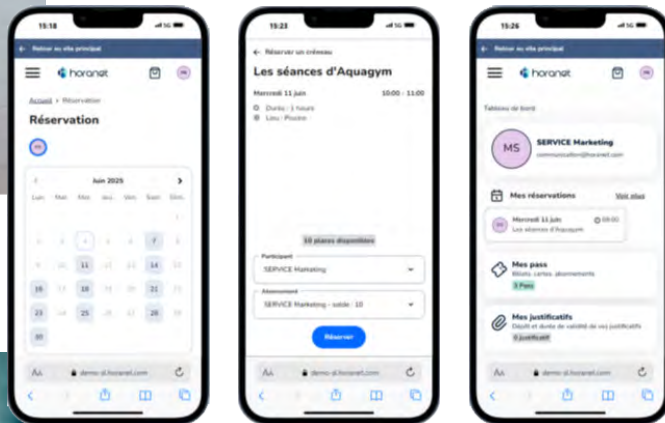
15:18

← Retour au site principal

horanet

Accueil › Réservation

Réservation

Juin 2025

Lun. Mar. Mer. Jeu. Ven. Sam. Dim.

11

14

16

21

23

25

28

30

AA demo-sl.horanet.com

15:23

← Réserver un créneau

Les séances d'Aquagym

Mercredi 11 juin 10:00 - 11:00

Durée : 1 heure

Lieu : Piscine

10 places disponibles

Participant

SERVICE Marketing

Abonnement

SERVICE Marketing - solde : 10

Réserver

AA demo-sl.horanet.com

15:26

← Retour au site principal

horanet

Tableau de bord

MS

SERVICE Marketing

communication@horanet.com

Mes réservations

Voir plus

Mercredi 11 juin 09:00

Les séances d'Aquagym

Mes pass

Billets, cartes, abonnements

3 Pass

Mes justificatifs

Dépôt et durée de validité de vos justificatifs

0 justificatif

AA demo-sl.horanet.com